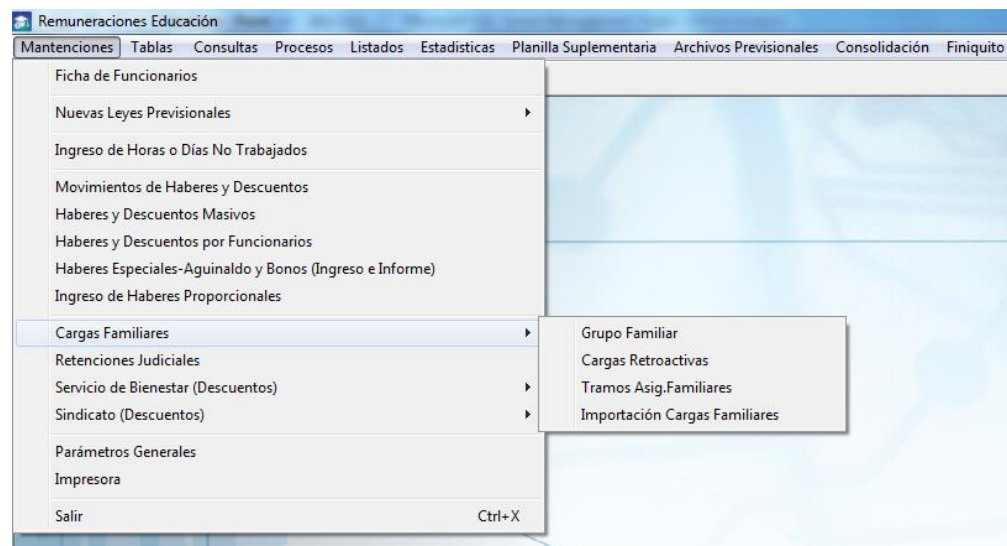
Remuneraciones Educación

Mantenciones Tablas Consultas Procesos Listados Estadisticas Planilla Suplementaria Archivos Previsionales Consolidación Finiquito

Ficha de Funcionarios

Nuevas Leyes Previsionales

Ingreso de Horas o Días No Trabajados

Movimientos de Haberes y Descuentos
Haberes y Descuentos Masivos
Haberes y Descuentos por Funcionarios
Haberes Especiales-Aguinaldo y Bonos (Ingreso e Informe)
Ingreso de Haberes Proporcionales

Cargas Familiares
Retenciones Judiciales
Servicio de Bienestar (Descuentos)
Sindicato (Descuentos)

Parámetros Generales
Impresora

Salir Ctrl+X

Grupo Familiar
Cargas Retroactivas
Tramos Asig.Familiares
Importación Cargas Familiares